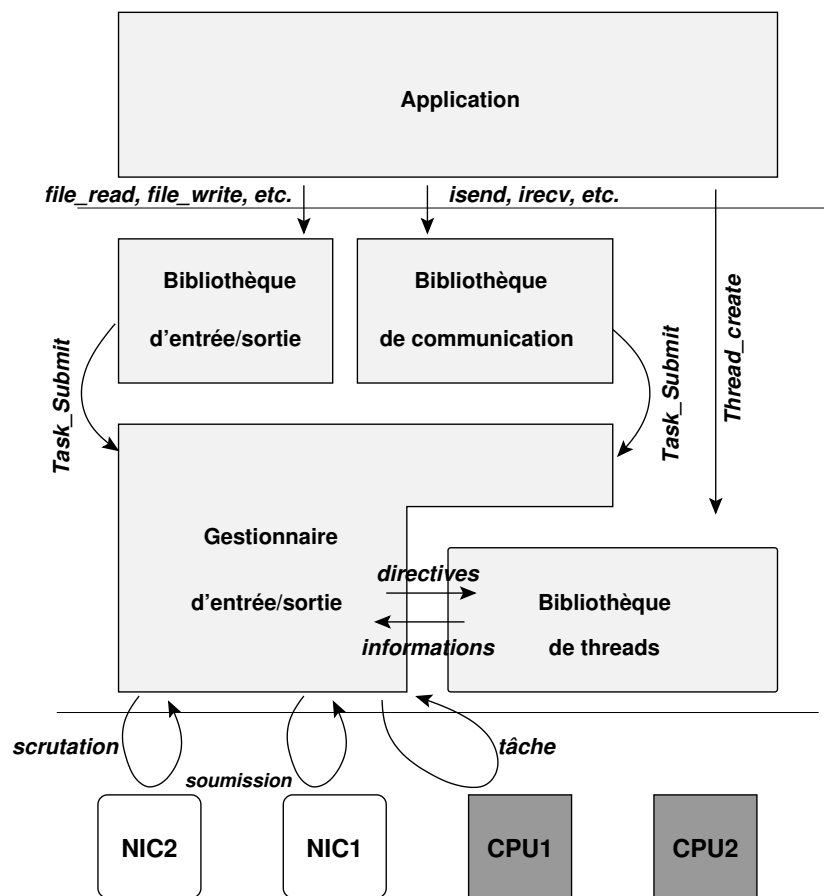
Application

file_read, file_write, etc.

isend, irecv, etc.

Bibliothèque

d'entrée/sortie

Bibliothèque

de communication

Task_Submit

Task_Submit

Thread_create

Gestionnaire

d'entrée/sortie

directives

informations

Bibliothèque

de threads

scrutation

soumission

tâche

NIC2

NIC1

CPU1

CPU2